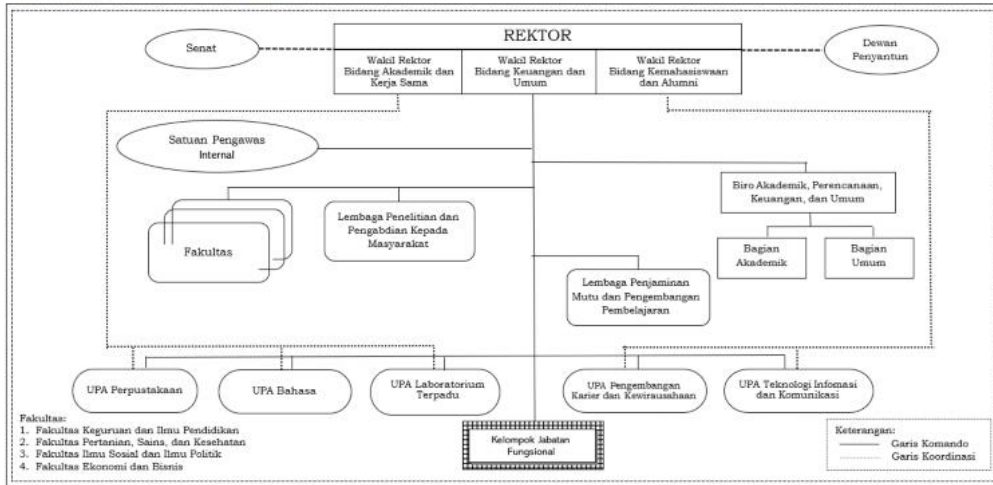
REKTOR

Senat

Dewan Penyantun

Wakil Rektor Bidang Akademik dan Kerja Sama

Wakil Rektor Bidang Keuangan dan Umum

Wakil Rektor Bidang Kemahasiswaan dan Alumni

Satuan Pengawas Internal

Biro Akademik, Perencanaan, Keuangan, dan Umum

Fakultas

Lembaga Penelitian dan Pengabdian Kepada Masyarakat

Bagian Akademik

Bagian Umum

Lembaga Penjaminan Mutu dan Pengembangan Pembelajaran

UPA Perpustakaan

UPA Bahasa

UPA Laboratorium Terpadu

UPA Pengembangan Karier dan Kewirausahaan

UPA Teknologi Infomasi dan Komunikasi

Fakultas:
1. Fakultas Keguruan dan Ilmu Pendidikan
2. Fakultas Pertanian, Sains, dan Kesehatan
3. Fakultas Ilmu Sosial dan Ilmu Politik
4. Fakultas Ekonomi dan Bisnis

Kelompok Jabatan Fungsional

Keterangan:
Garis Komando
Garis Koordinasi